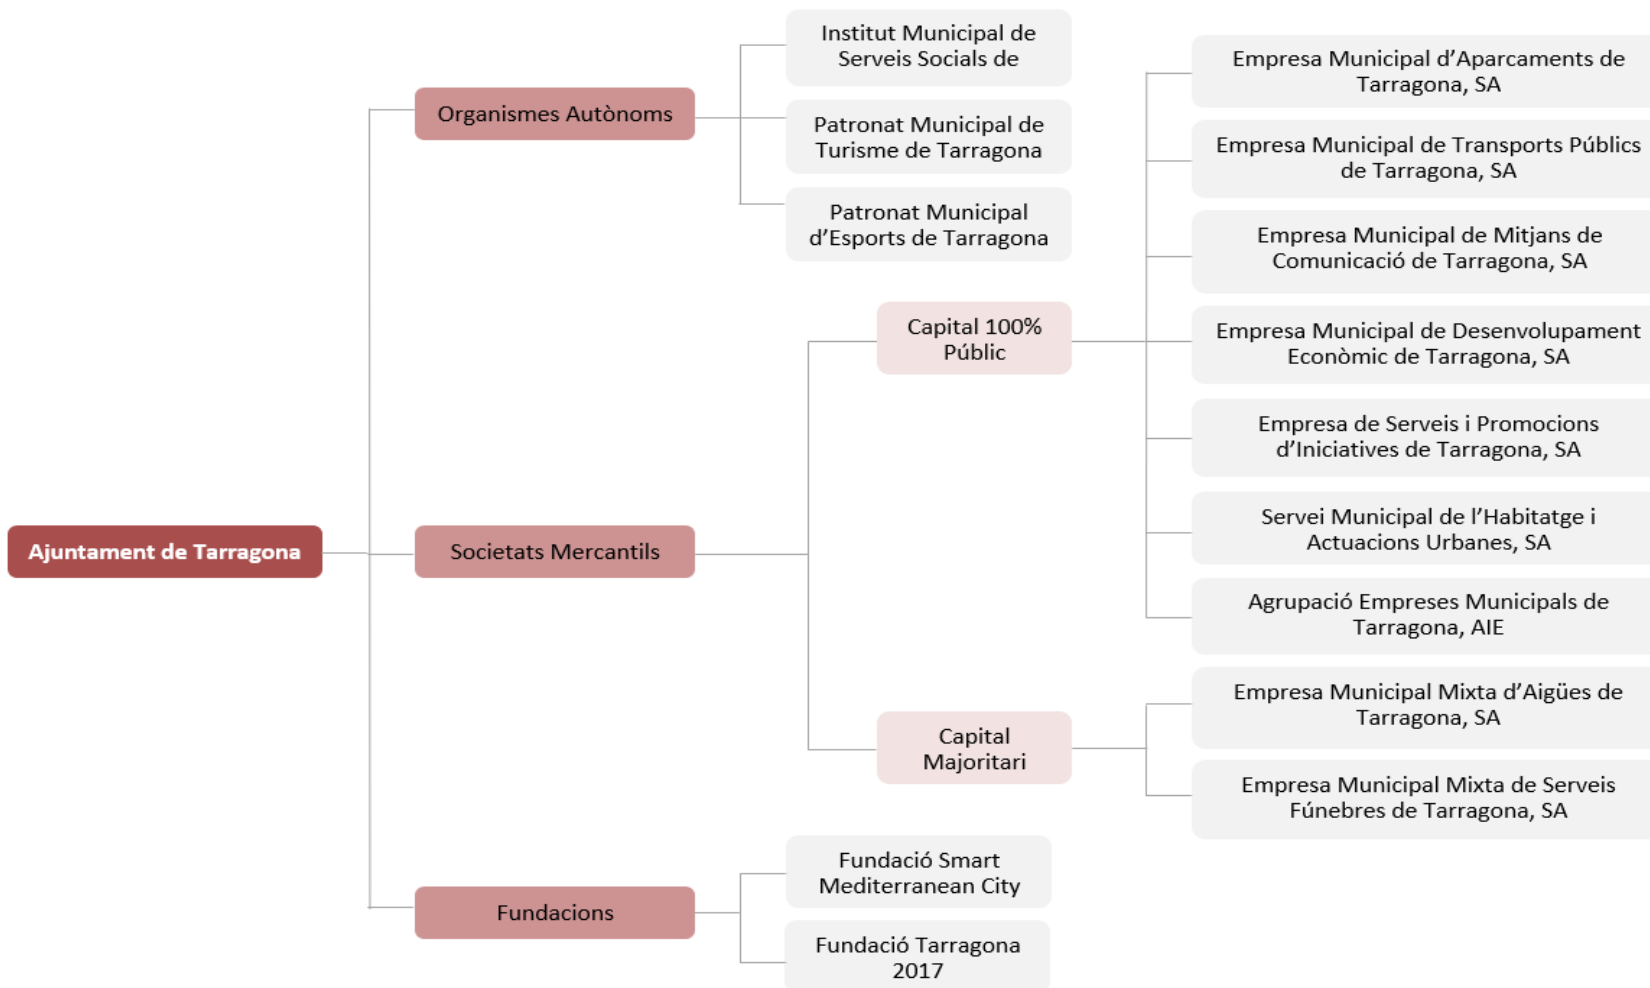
Ajuntament de Tarragona

Organismes Autònoms

Institut Municipal de Serveis Socials de

Patronat Municipal de Turisme de Tarragona

Patronat Municipal d'Esports de Tarragona

Societats Mercantils

Capital 100% Públic

Empresa Municipal d'Aparcaments de Tarragona, SA

Empresa Municipal de Transports Públics de Tarragona, SA

Empresa Municipal de Mitjans de Comunicació de Tarragona, SA

Empresa Municipal de Desenvolupament Econòmic de Tarragona, SA

Empresa de Serveis i Promocions d'Iniciatives de Tarragona, SA

Servei Municipal de l'Habitatge i Actuacions Urbanes, SA

Agrupació Empreses Municipals de Tarragona, AIE

Capital Majoritari

Empresa Municipal Mixta d'Aigües de Tarragona, SA

Empresa Municipal Mixta de Serveis Fúnebres de Tarragona, SA

Fundacions

Fundació Smart Mediterranean City

Fundació Tarragona 2017